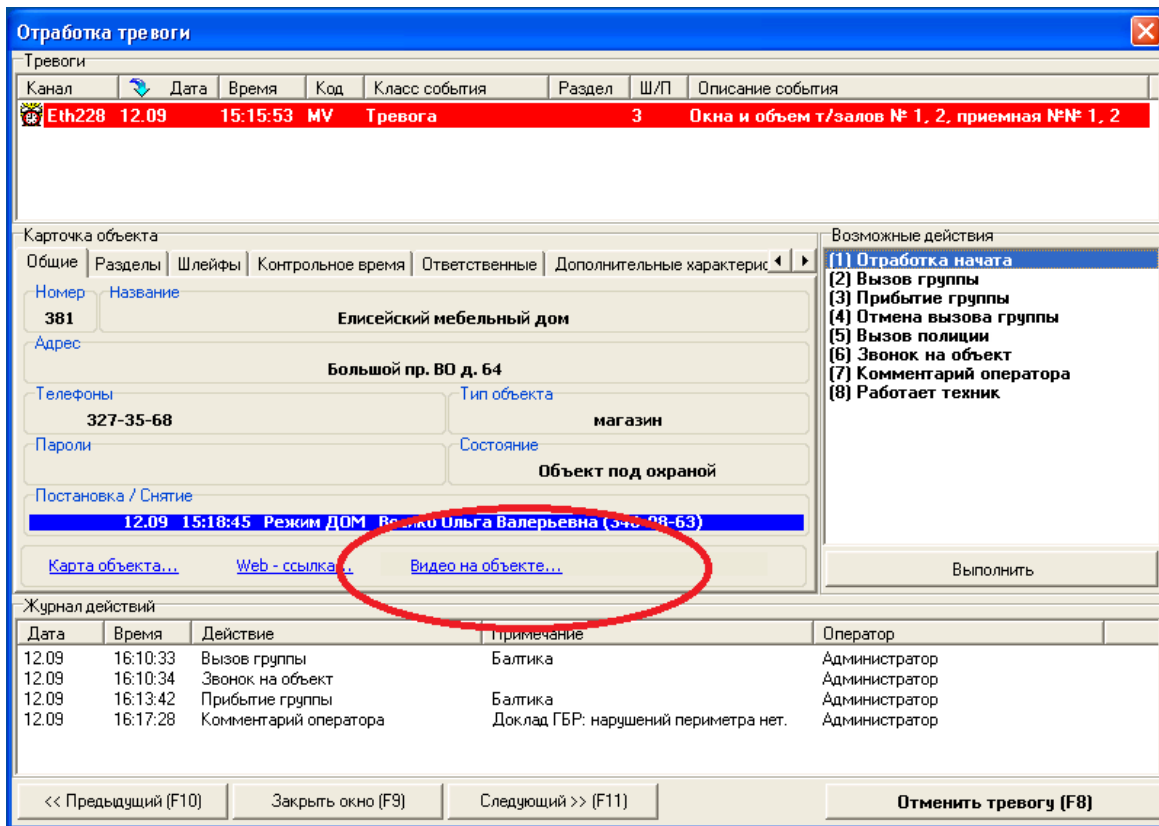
Отработка тревоги

Тревоги

| Канал | Дата | Время | Код | Класс события | Раздел | Ш/П | Описание события |
|---|---|---|---|---|---|---|---|
| Eth228 | 12.09 | 15:15:53 | MV | Тревога | | 3 | Окна и объем т/залов № 1, 2, приемная №№ 1, 2 |

Карточка объекта

Общие | Разделы | Шлейфы | Контрольное время | Ответственные | Дополнительные характерис

Номер
381

Название
Елисейский мебельный дом

Адрес
Большой пр. ВО д. 64

Телефоны
327-35-68

Тип объекта
магазин

Пароли

Состояние
Объект под охраной

Постановка / Снятие
12.09 15:18:45 Режим ДОМ В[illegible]ко Ольга Валерьевна (3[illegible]-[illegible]8-63)

Карта объекта...    Web - ссылка...    Видео на объекте...

Возможные действия
(1) Отработка начата
(2) Вызов группы
(3) Прибытие группы
(4) Отмена вызова группы
(5) Вызов полиции
(6) Звонок на объект
(7) Комментарий оператора
(8) Работает техник

Выполнить

Журнал действий

| Дата | Время | Действие | Примечание | Оператор |
|---|---|---|---|---|
| 12.09 | 16:10:33 | Вызов группы | Балтика | Администратор |
| 12.09 | 16:10:34 | Звонок на объект | | Администратор |
| 12.09 | 16:13:42 | Прибытие группы | Балтика | Администратор |
| 12.09 | 16:17:28 | Комментарий оператора | Доклад ГБР: нарушений периметра нет. | Администратор |

<< Предыдущий (F10)    Закрыть окно (F9)    Следующий >> (F11)    Отменить тревогу (F8)